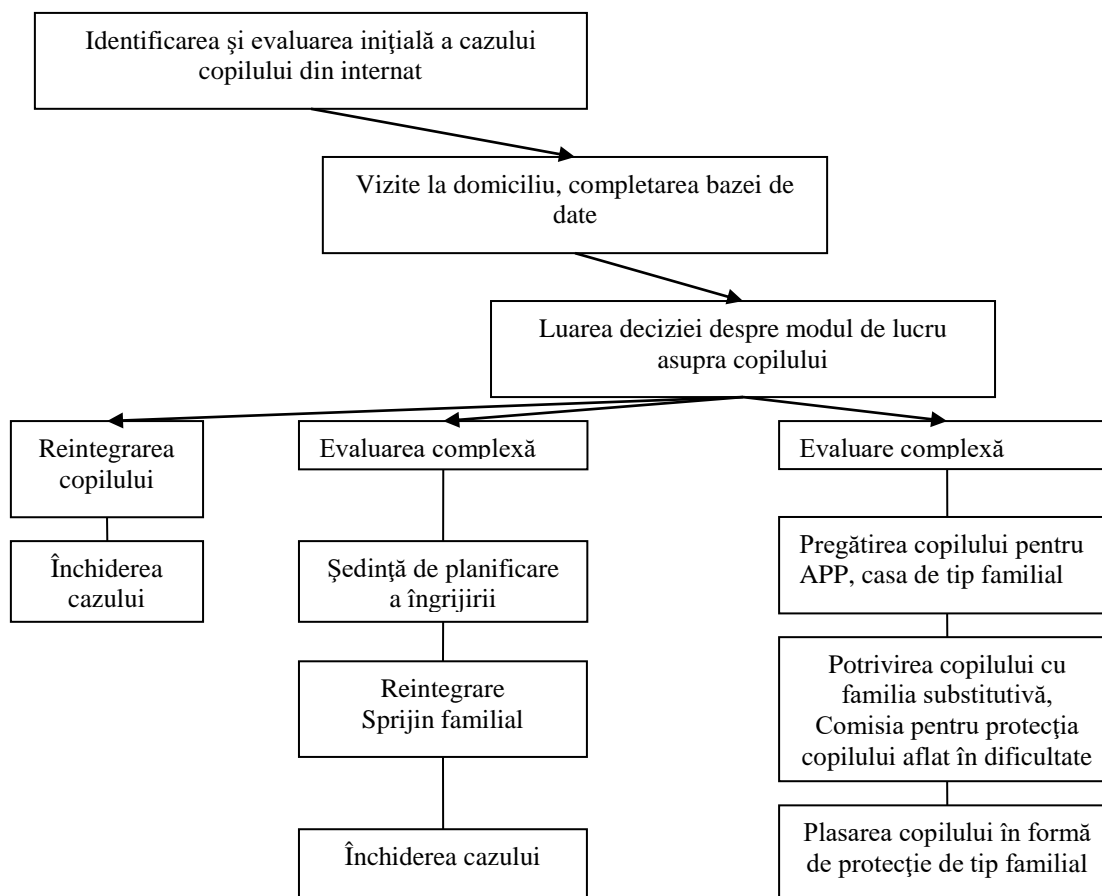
Identificarea şi evaluarea iniţială a cazului copilului din internat

Vizite la domiciliu, completarea bazei de date

Luarea deciziei despre modul de lucru asupra copilului

Reintegrarea copilului

Închiderea cazului

Evaluarea complexă

Şedinţă de planificare a îngrijirii

Reintegrare Sprijin familial

Închiderea cazului

Evaluare complexă

Pregătirea copilului pentru APP, casa de tip familial

Potrivirea copilului cu familia substitutivă, Comisia pentru protecţia copilului aflat în dificultate

Plasarea copilului în formă de protecţie de tip familial